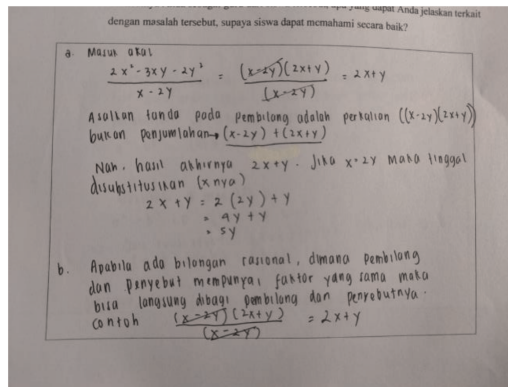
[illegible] yang dapat Anda jelaskan terkait dengan masalah tersebut, supaya siswa dapat memahami secara baik?

a. Masuk akal
$\frac{2x^2-3xy-2y^2}{x-2y} = \frac{(x-2y)(2x+y)}{(x-2y)} = 2x+y$

Asalkan tanda pada pembilang adalah perkalian $((x-2y)(2x+y))$ bukan penjumlahan $\rightarrow (x-2y)+(2x+y)$

Nah, hasil akhirnya $2x+y$. Jika $x=2y$ maka tinggal disubstitusikan (x nya)
$2x+y = 2(2y)+y$
$= 4y+y$
$= 5y$

b. Apabila ada bilangan rasional, dimana pembilang dan penyebut mempunyai faktor yang sama maka bisa langsung dibagi pembilang dan penyebutnya.
contoh $\frac{(x-2y)(2x+y)}{(x-2y)} = 2x+y$